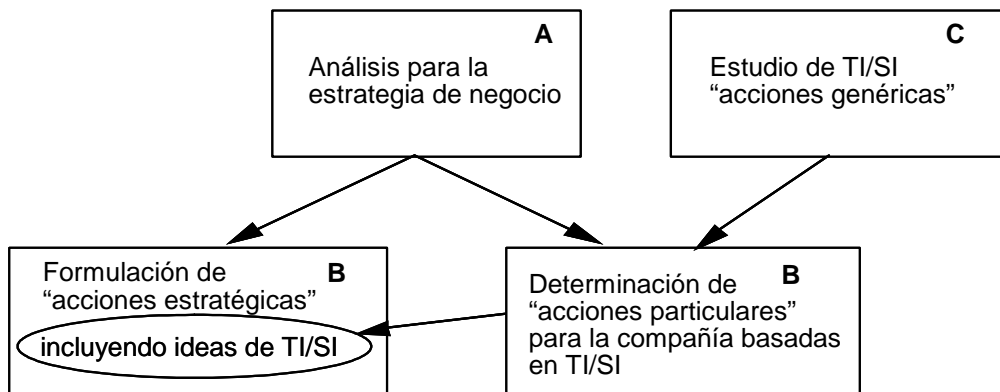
A
Análisis para la estrategia de negocio

C
Estudio de TI/SI “acciones genéricas”

B
Formulación de “acciones estratégicas”
incluyendo ideas de TI/SI

B
Determinación de “acciones particulares” para la compañía basadas en TI/SI